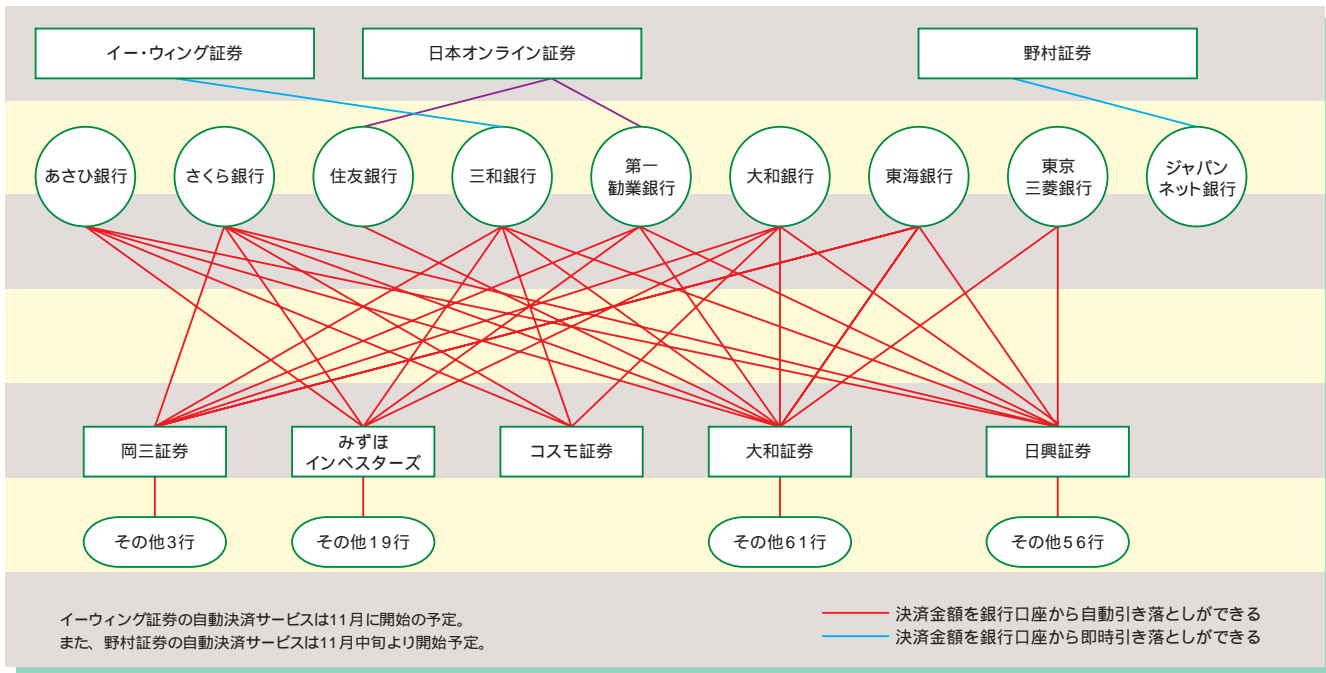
イー・ウィング証券

日本オンライン証券

野村証券

あさひ銀行

さくら銀行

住友銀行

三和銀行

第一勧業銀行

大和銀行

東海銀行

東京三菱銀行

ジャパンネット銀行

岡三証券

みずほインベスターズ

コスモ証券

大和証券

日興証券

その他3行

その他19行

その他61行

その他56行

イーウィング証券の自動決済サービスは11月に開始の予定。
また、野村証券の自動決済サービスは11月中旬より開始予定。

決済金額を銀行口座から自動引き落としができる
決済金額を銀行口座から即時引き落としができる